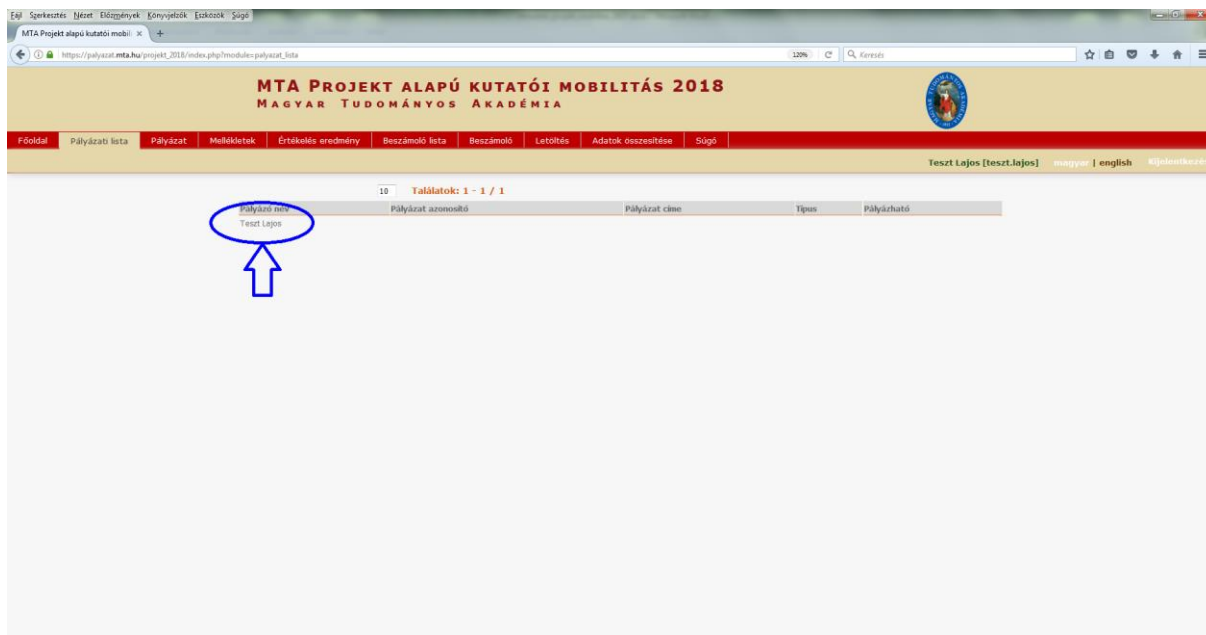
Fájl Szerkesztés Nézet Előzmények Könyvjelzők Eszközök Súgó

MTA Projekt alapú kutatói mobil ×

https://palyazat.mta.hu/projekt_2018/index.php?module=palyazat_lista

120%

Keresés

MTA PROJEKT ALAPÚ KUTATÓI MOBILITÁS 2018
MAGYAR TUDOMÁNYOS AKADÉMIA

Főoldal | Pályázati lista | Pályázat | Mellékletek | Értékelés eredmény | Beszámoló lista | Beszámoló | Letöltés | Adatok összesítése | Súgó

Teszt Lajos [teszt.lajos] magyar | english Kijelentkezés

10 Találatok: 1 - 1 / 1

| Pályázó név | Pályázat azonosító | Pályázat címe | Típus | Pályázható |
|---|---|---|---|---|
| Teszt Lajos | | | | |